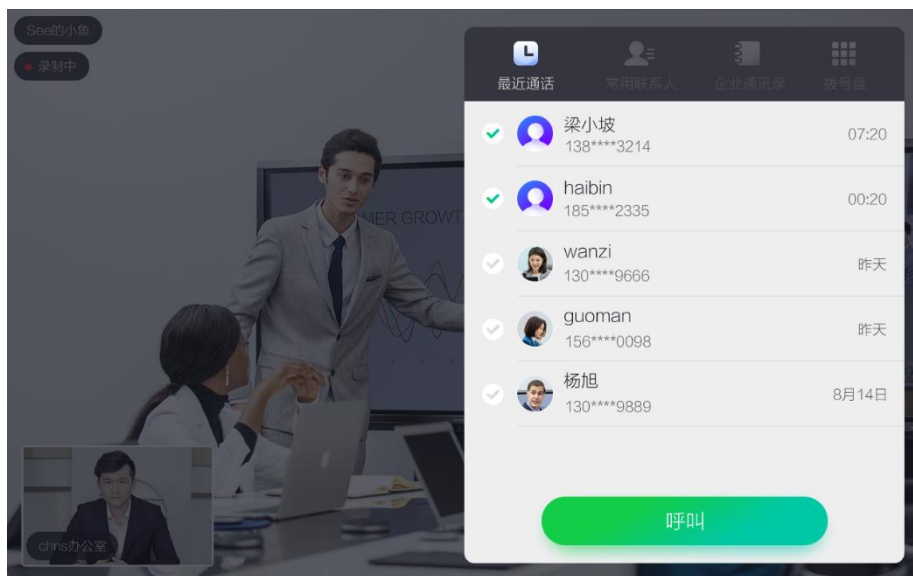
See的小鱼

录制中

MER GROWT

最近通话
常用联系人
企业通讯录
拨号盘

梁小坡
138****3214
07:20

haibin
185****2335
00:20

wanzi
130****9666
昨天

guoman
156****0098
昨天

杨旭
130****9889
8月14日

呼叫

chris办公室